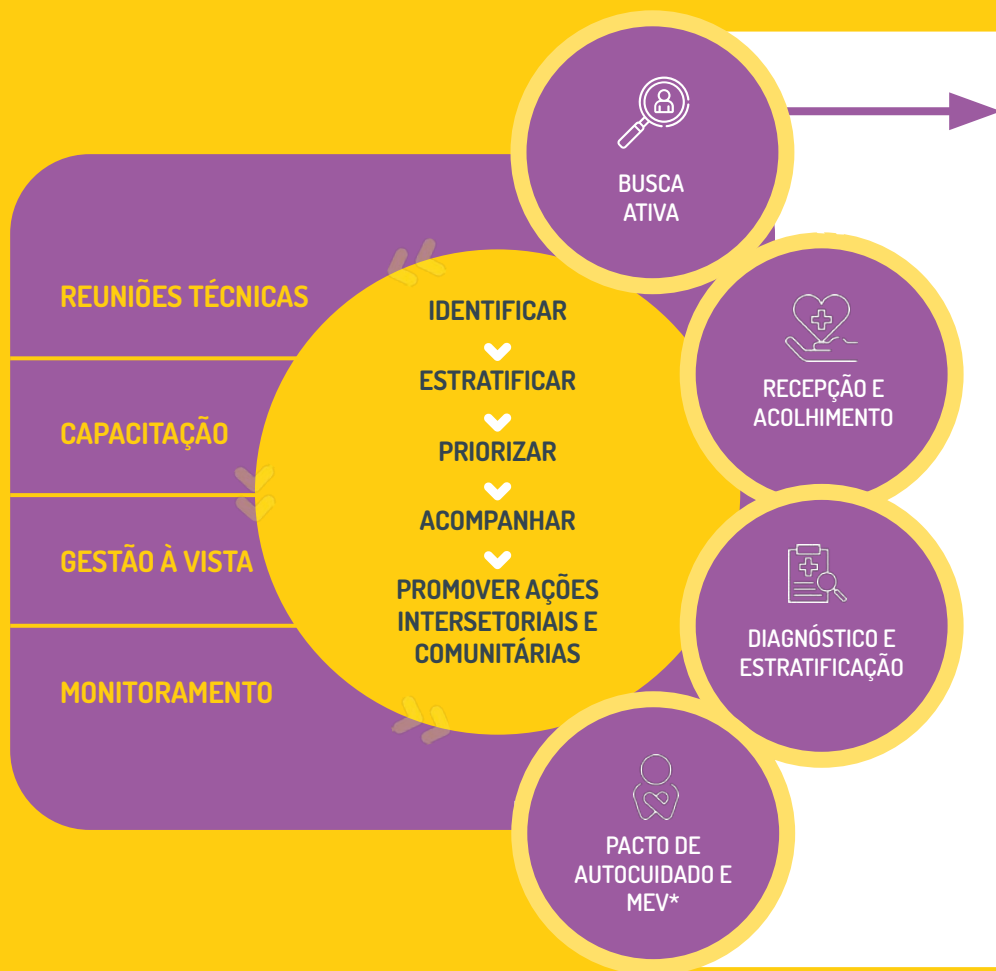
REUNIÕES TÉCNICAS

CAPACITAÇÃO

GESTÃO À VISTA

MONITORAMENTO

IDENTIFICAR

ESTRATIFICAR

PRIORIZAR

ACOMPANHAR

PROMOVER AÇÕES INTERSETORIAIS E COMUNITÁRIAS

BUSCA ATIVA

RECEPÇÃO E ACOLHIMENTO

DIAGNÓSTICO E ESTRATIFICAÇÃO

PACTO DE AUTOCUIDADO E MEV*